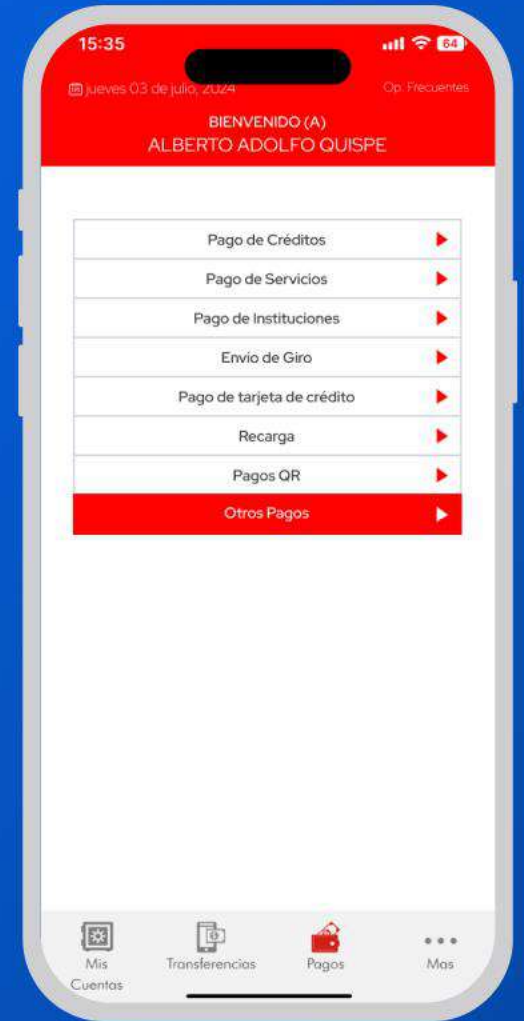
15:35

64

jueves 03 de julio, 2024

Op. Frecuentes

BIENVENIDO (A)
ALBERTO ADOLFO QUISPE

Pago de Créditos

Pago de Servicios

Pago de Instituciones

Envío de Giro

Pago de tarjeta de crédito

Recarga

Pagos QR

Otros Pagos

Mis Cuentas

Transferencias

Pagos

Mas